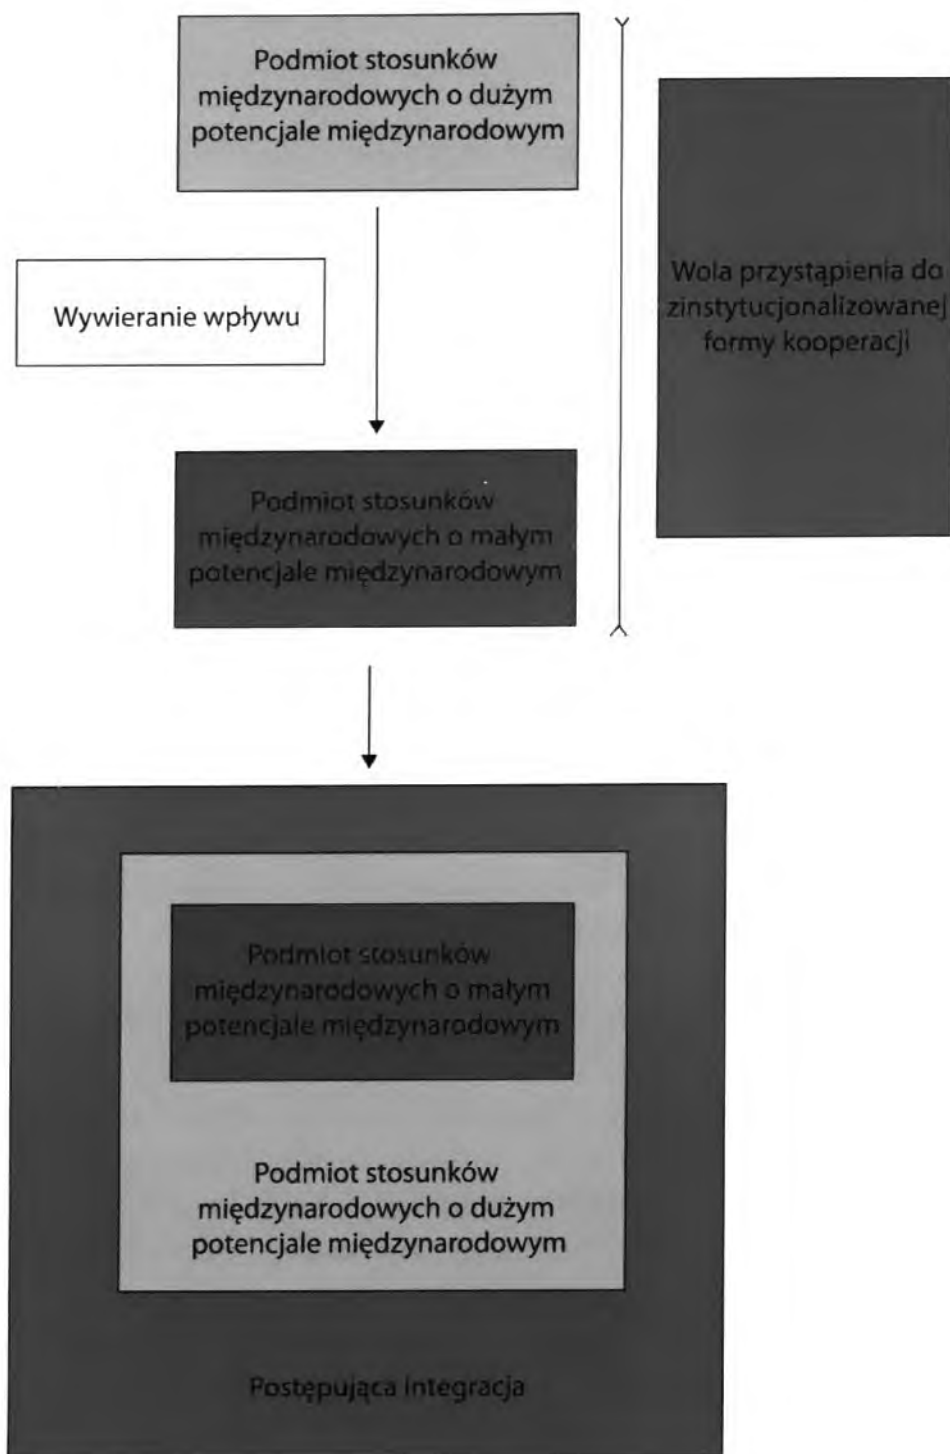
Podmiot stosunków międzynarodowych o dużym potencjale międzynarodowym

Wywieranie wpływu

Wola przystąpienia do zinstytucjonalizowanej formy kooperacji

Podmiot stosunków międzynarodowych o małym potencjale międzynarodowym

Podmiot stosunków międzynarodowych o małym potencjale międzynarodowym

Podmiot stosunków międzynarodowych o dużym potencjale międzynarodowym

Postępująca integracja